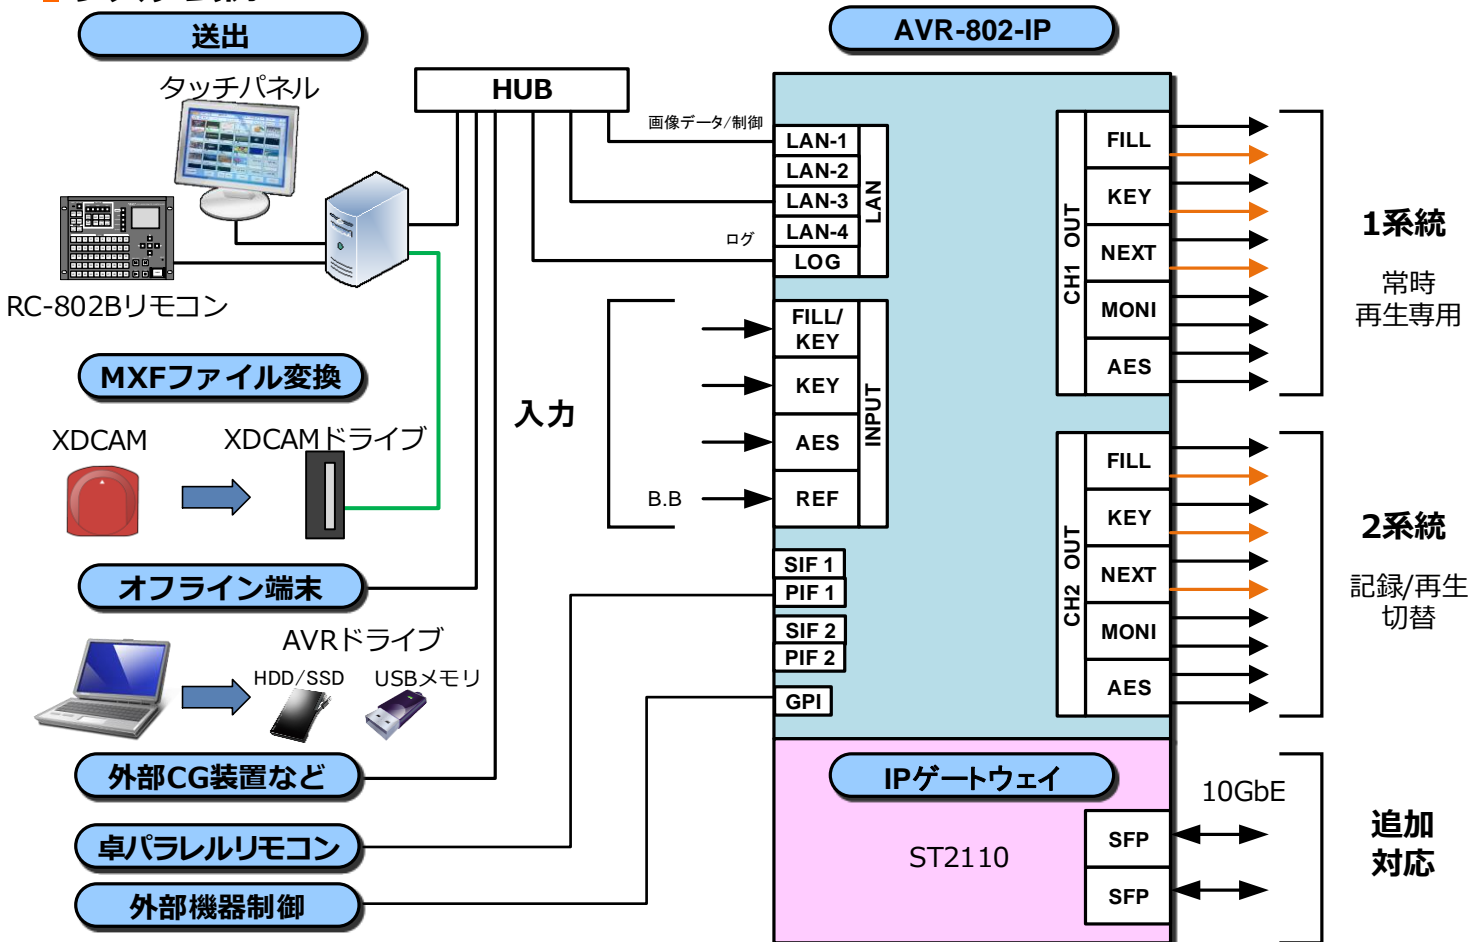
送出

タッチパネル

RC-802Bリモコン

MXFファイル変換

XDCAM

XDCAMドライブ

オフライン端末

AVRドライブ

HDD/SSD

USBメモリ

外部CG装置など

卓パラレルリモコン

外部機器制御

HUB

画像データ/制御

ログ

入力

B.B

AVR-802-IP

LAN-1

LAN-2

LAN-3

LAN-4

LOG

LAN

FILL/KEY

KEY

AES

REF

INPUT

SIF 1

PIF 1

SIF 2

PIF 2

GPI

CH1 OUT

FILL

KEY

NEXT

MONI

AES

CH2 OUT

FILL

KEY

NEXT

MONI

AES

1系統

常時再生専用

2系統

記録/再生切替

IPゲートウェイ

ST2110

SFP

SFP

10GbE

追加対応